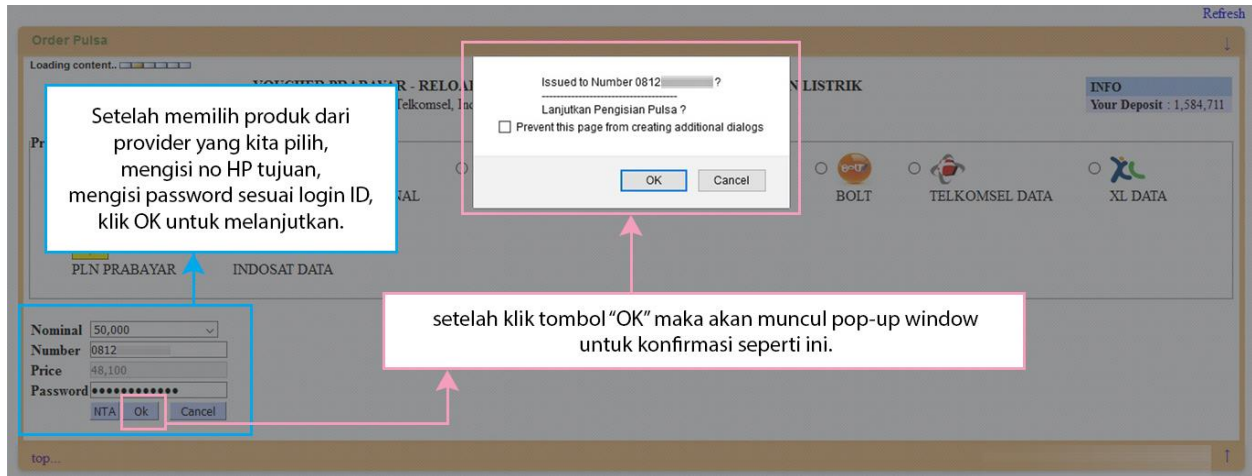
Refresh

Order Pulsa

Loading content..

VOUCHER PRABAYAR - RELOA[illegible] N LISTRIK

Telkomsel, Ind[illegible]

INFO
Your Deposit : 1,584,711

Setelah memilih produk dari provider yang kita pilih, mengisi no HP tujuan, mengisi password sesuai login ID, klik OK untuk melanjutkan.

Pr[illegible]

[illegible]NAL

BOLT

TELKOMSEL DATA

XL DATA

PLN PRABAYAR

INDOSAT DATA

Issued to Number 0812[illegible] ?
----------------------------------------
Lanjutkan Pengisian Pulsa ?

Prevent this page from creating additional dialogs

OK

Cancel

Nominal 50,000
Number 0812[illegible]
Price 48,100
Password ••••••••••••••

NTA Ok Cancel

setelah klik tombol "OK" maka akan muncul pop-up window untuk konfirmasi seperti ini.

top...